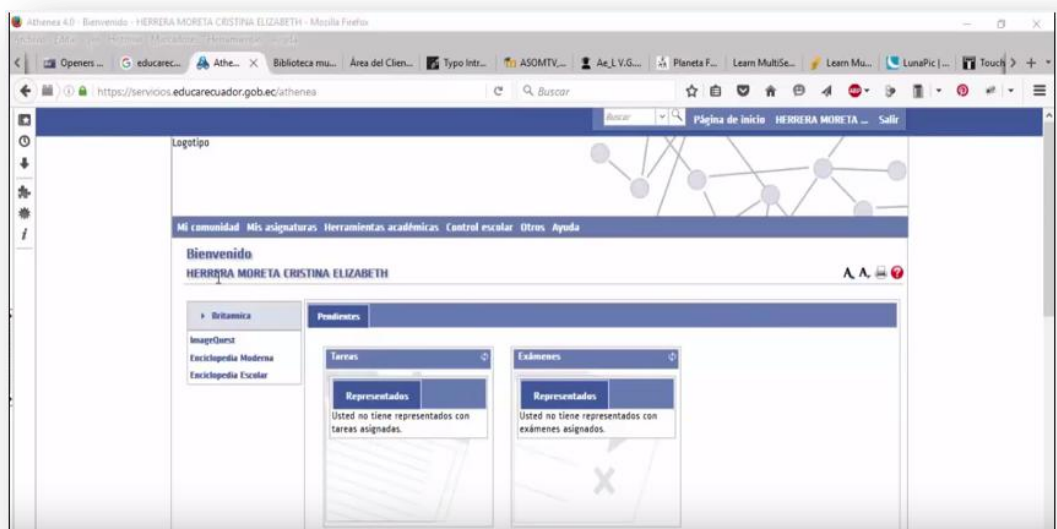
Athenea 4.0 - Bienvenido - HERRERA MORETA CRISTINA ELIZABETH - Mozilla Firefox

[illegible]

Openers ... | educarec... | Athe... | Biblioteca mu... | Área del Clien... | Typo Intr... | ASOMTV... | Ae_L V.G... | Planeta F... | Learn MultiSe... | Learn Mu... | LunaPic | ... | Touch

https://servicios.educarecuador.gob.ec/athenea

Buscar

Buscar

Página de inicio HERRERA MORETA ... Salir

Logotipo

Mi comunidad Mis asignaturas Herramientas académicas Control escolar Otros Ayuda

Bienvenido

HERRERA MORETA CRISTINA ELIZABETH

Britannica

ImageQuest

Enciclopedia Moderna

Enciclopedia Escolar

Pendientes

Tareas

Representados

Usted no tiene representados con tareas asignadas.

Exámenes

Representados

Usted no tiene representados con exámenes asignados.